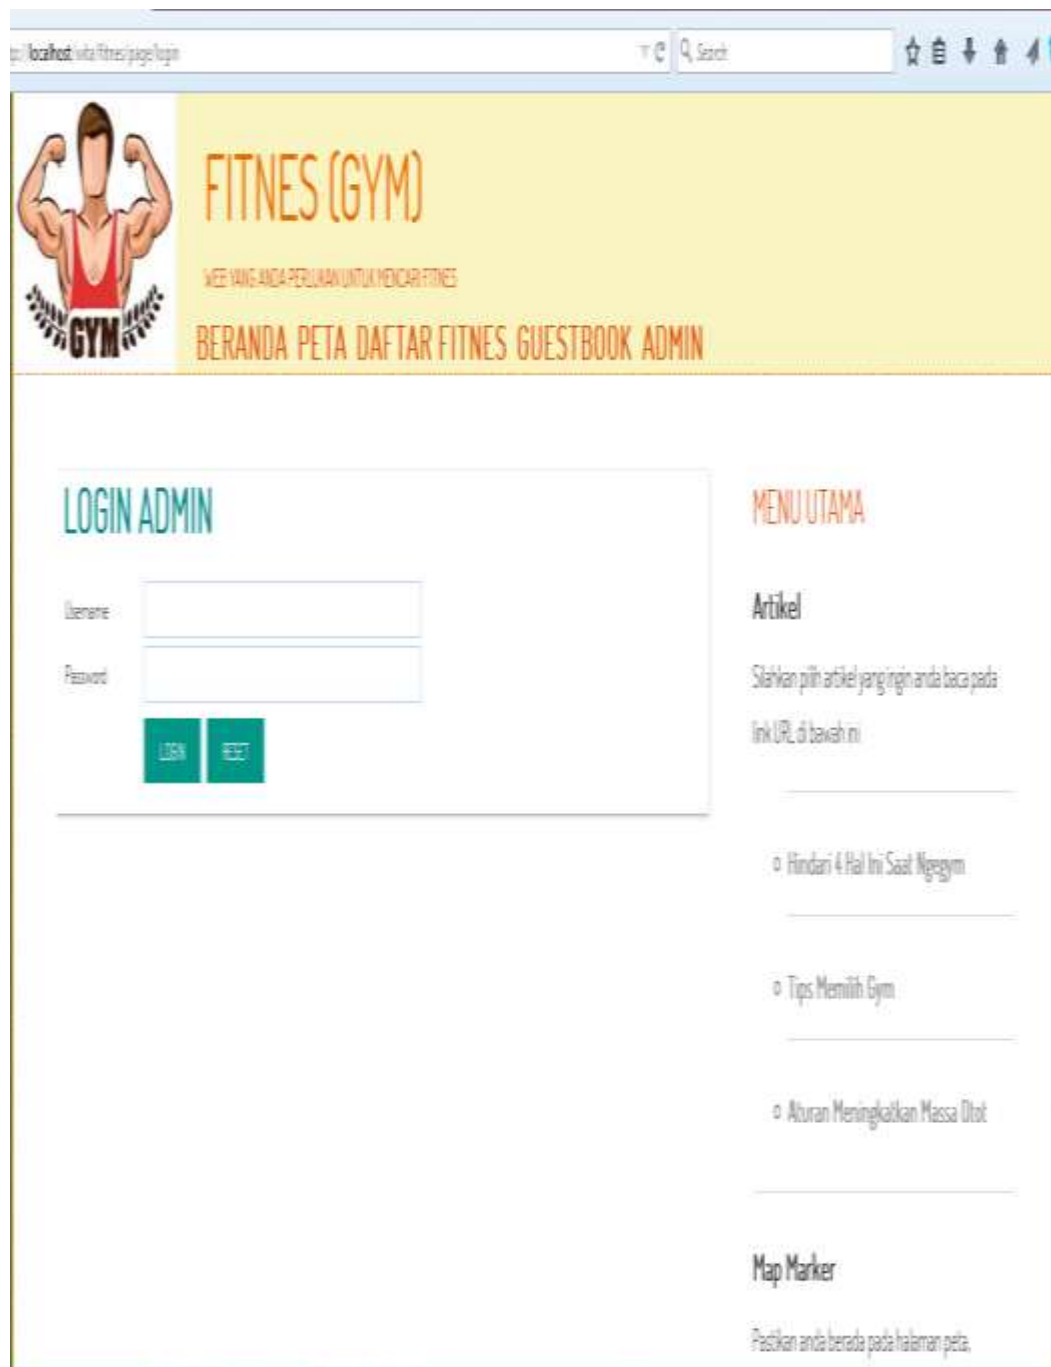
p://localhost/sida-fitnes/page/login

Search

GYM

FITNES (GYM)

WEB YANG ANDA PERLUKAN UNTUK MENCARI FITNES

BERANDA PETA DAFTAR FITNES GUESTBOOK ADMIN

LOGIN ADMIN

Username

Password

LOGIN RESET

MENU UTAMA

Artikel

Silahkan pilih artikel yang ingin anda baca pada link URL di bawah ini

Hindari 4 Hal Ini Saat Ngegym

Tips Memilih Gym

Aturan Meningkatkan Massa Otot

Map Marker

Pastikan anda berada pada halaman peta.